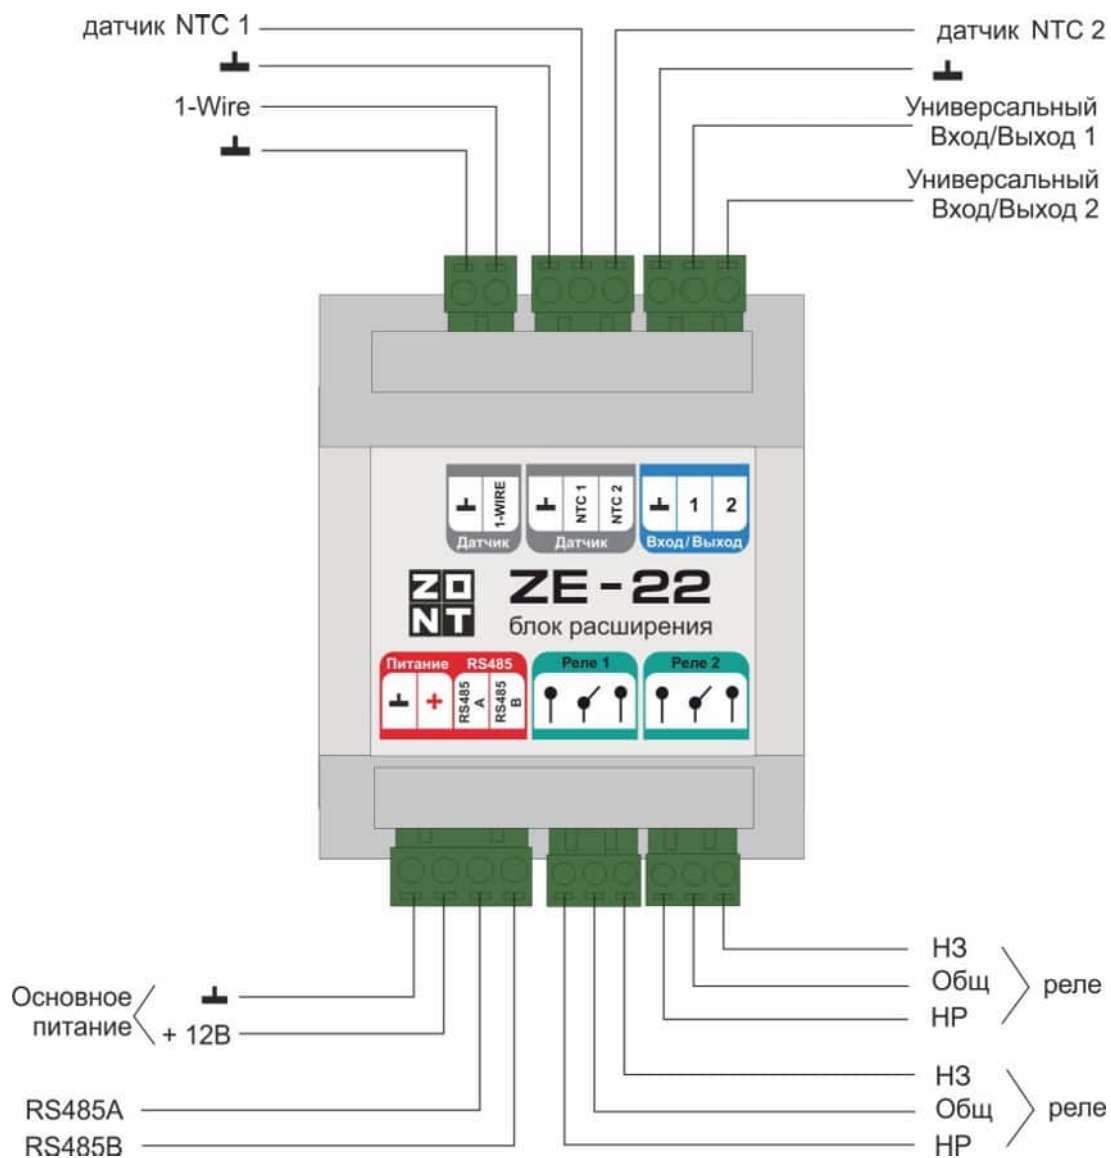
датчик NTC 1
⊥
1-Wire
⊥

датчик NTC 2
⊥
Универсальный Вход/Выход 1
Универсальный Вход/Выход 2

⊥ 1-WIRE
Датчик
⊥ NTC 1 NTC 2
Датчик
⊥ 1 2
Вход/Выход

ZO NT ZE - 22
блок расширения

Питание RS485
⊥ + RS485 A RS485 B
Реле 1
Реле 2

Основное питание ⊥
+ 12В
RS485A
RS485B

НЗ
Общ
НР
реле
НЗ
Общ
НР
реле